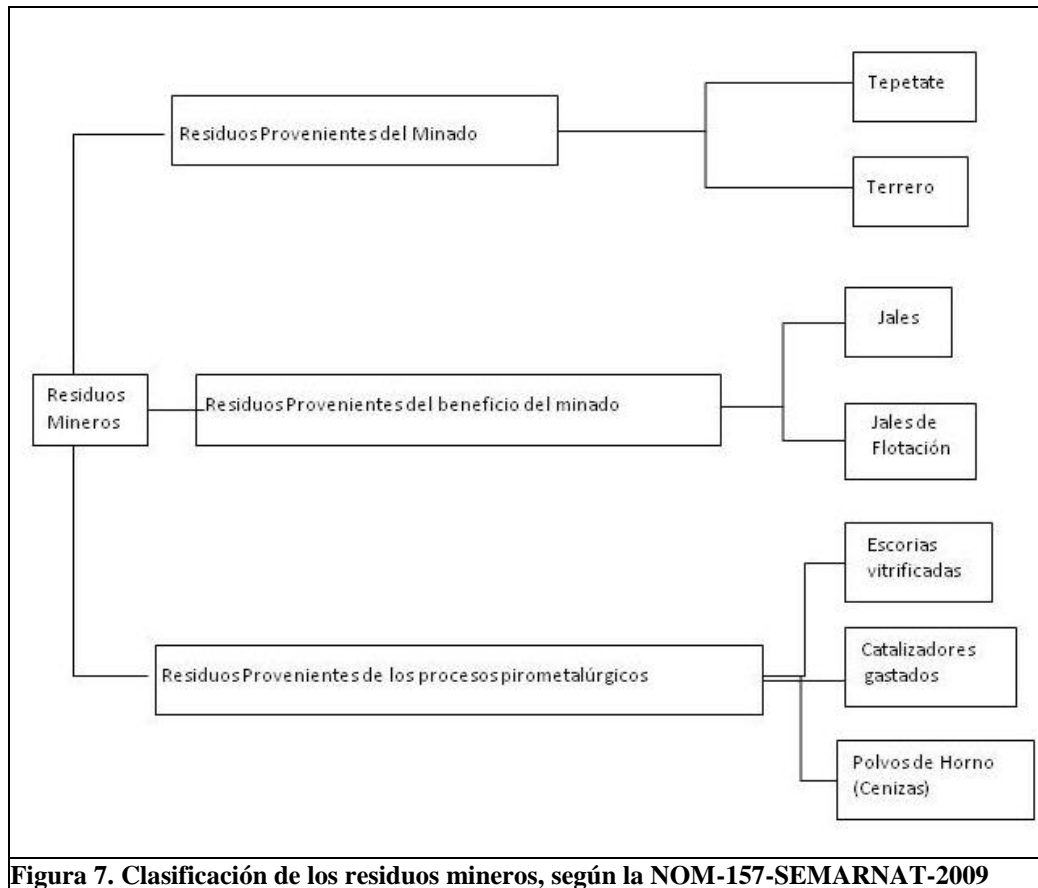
Residuos Mineros

Residuos Provenientes del Minado

Tepetate

Terrero

Residuos Provenientes del beneficio del minado

Jales

Jales de Flotación

Residuos Provenientes de los procesos pirometalúrgicos

Escorias vitrificadas

Catalizadores gastados

Polvos de Horno (Cenizas)

Figura 7. Clasificación de los residuos mineros, según la NOM-157-SEMARNAT-2009